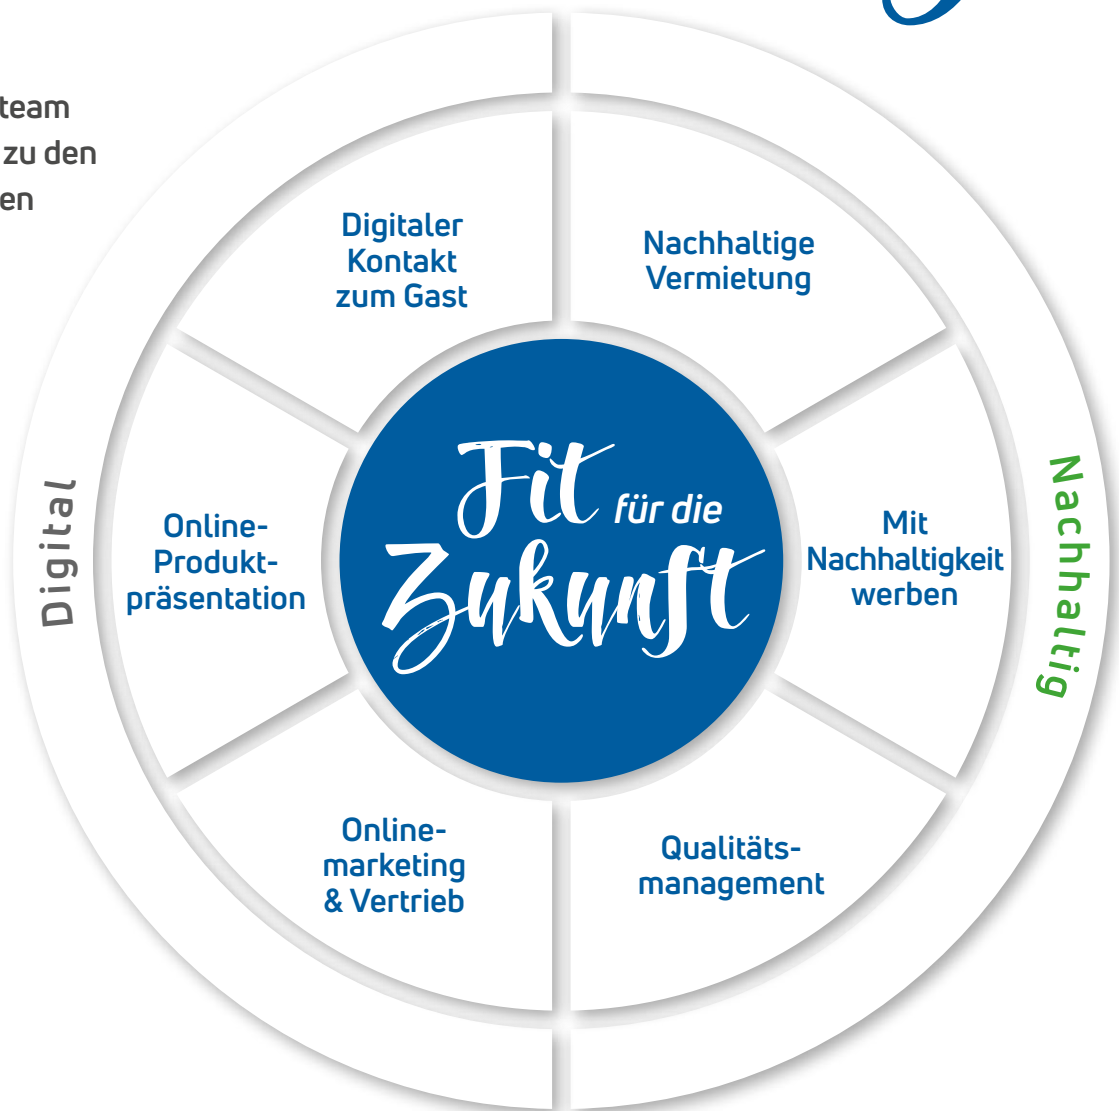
team
zu den
en

Digitaler Kontakt zum Gast

Nachhaltige Vermietung

Digital

Online-Produktpräsentation

Fit für die Zukunft

Mit Nachhaltigkeit werben

Nachhaltig

Onlinemarketing & Vertrieb

Qualitätsmanagement